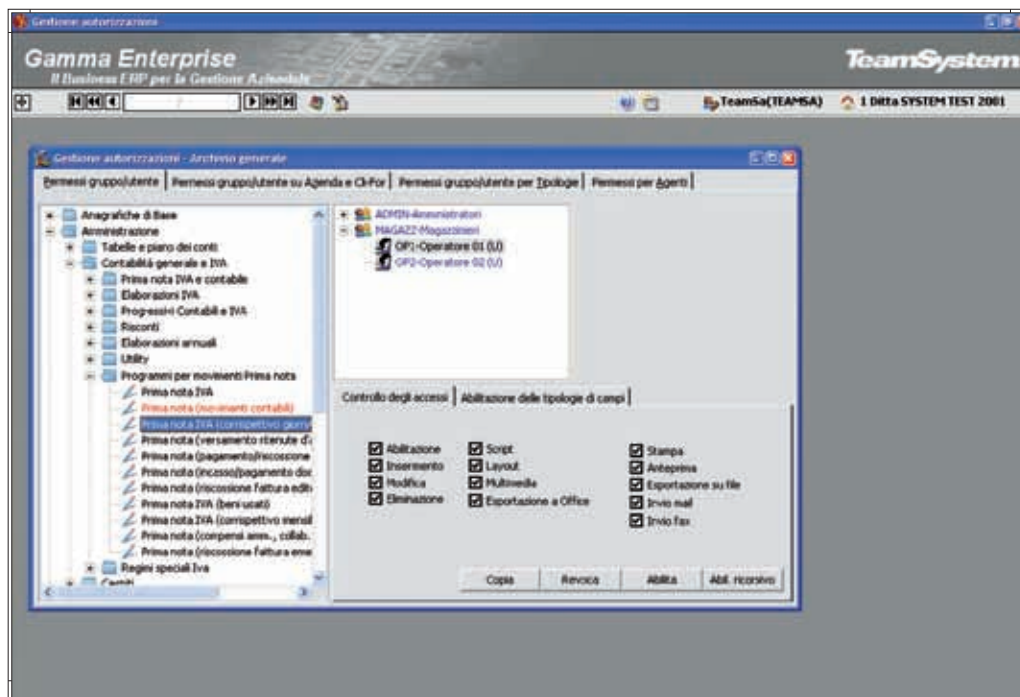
Gestione autorizzazioni

Gamma Enterprise
Il Business ERP per la Gestione Aziendale

TeamSystem

TeamSa(TEAMSA) 1 Ditta SYSTEM TEST 2001

Gestione autorizzazioni - Archivio generale

Permessi gruppo/utente | Permessi gruppo/utente su Agenda e Cli-For | Permessi gruppo/utente per Tipologie | Permessi per Agenti

Anagrafiche di Base
Amministrazione
Tabelle e piano dei conti
Contabilità generale e IVA
Prima nota IVA e contabile
Elaborazioni IVA
Progressivi Contabili e IVA
Risconti
Elaborazioni annuali
Utility
Programmi per movimenti Prima nota
Prima nota IVA
Prima nota (movimenti contabili)
Prima nota IVA (corrispettivo giorn
Prima nota (versamento ritenute d'a
Prima nota (pagamento/riscossione
Prima nota (incasso/pagamento doc
Prima nota (riscossione fattura edit
Prima nota IVA (beni usati)
Prima nota IVA (corrispettivo mensil
Prima nota (compensi amm., collab.
Prima nota (riscossione fattura eme
Regimi speciali Iva
Cespiti

ADMIN-Amministratori
MAGAZZ-Magazzinieri
OP1-Operatore 01 (U)
OP2-Operatore 02 (U)

Controllo degli accessi | Abilitazione delle tipologie di campi

Abilitazione
Inserimento
Modifica
Eliminazione
Script
Layout
Multimedia
Esportazione a Office
Stampa
Anteprima
Esportazione su file
Invio mail
Invio fax

Copia | Revoca | Abilita | Abil. ricorsivo